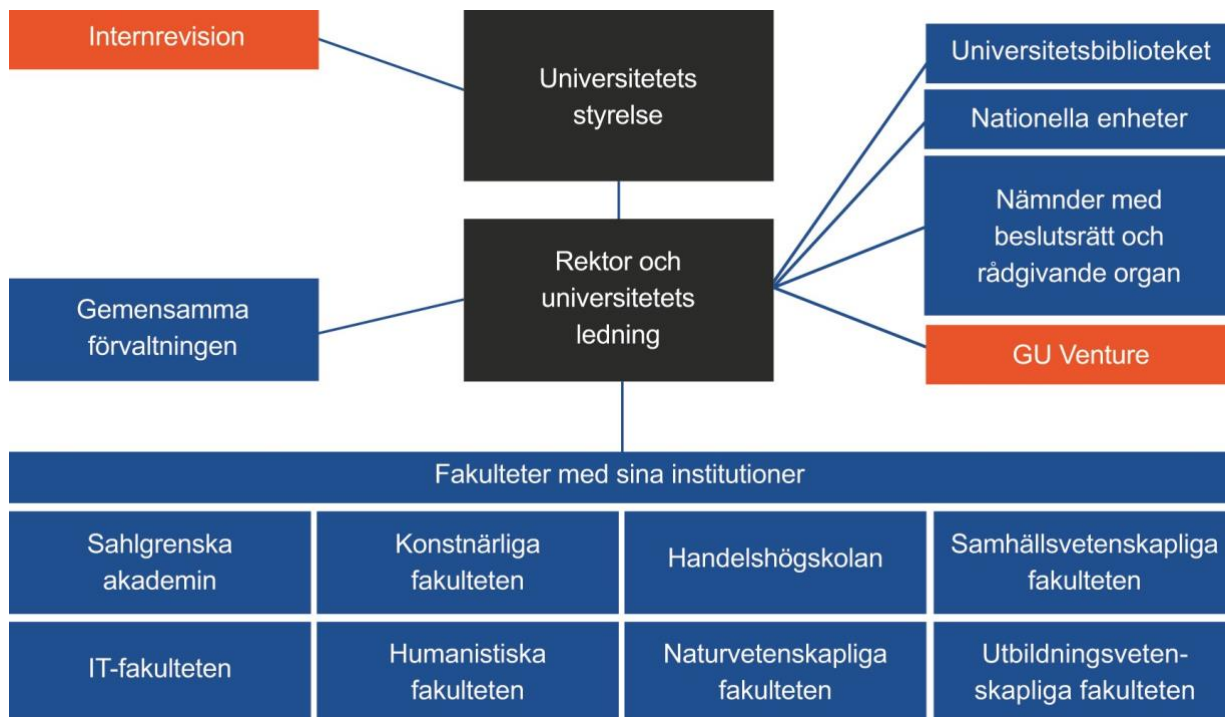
Internrevision

Universitetets styrelse

Universitetsbiblioteket

Nationella enheter

Nämnder med beslutsrätt och rådgivande organ

GU Venture

Rektor och universitetets ledning

Gemensamma förvaltningen

Fakulteter med sina institutioner

| Sahlgrenska akademin | Konstnärliga fakulteten | Handelshögskolan | Samhällsvetenskapliga fakulteten |
|---|---|---|---|
| IT-fakulteten | Humanistiska fakulteten | Naturvetenskapliga fakulteten | Utbildningsvetenskapliga fakulteten |